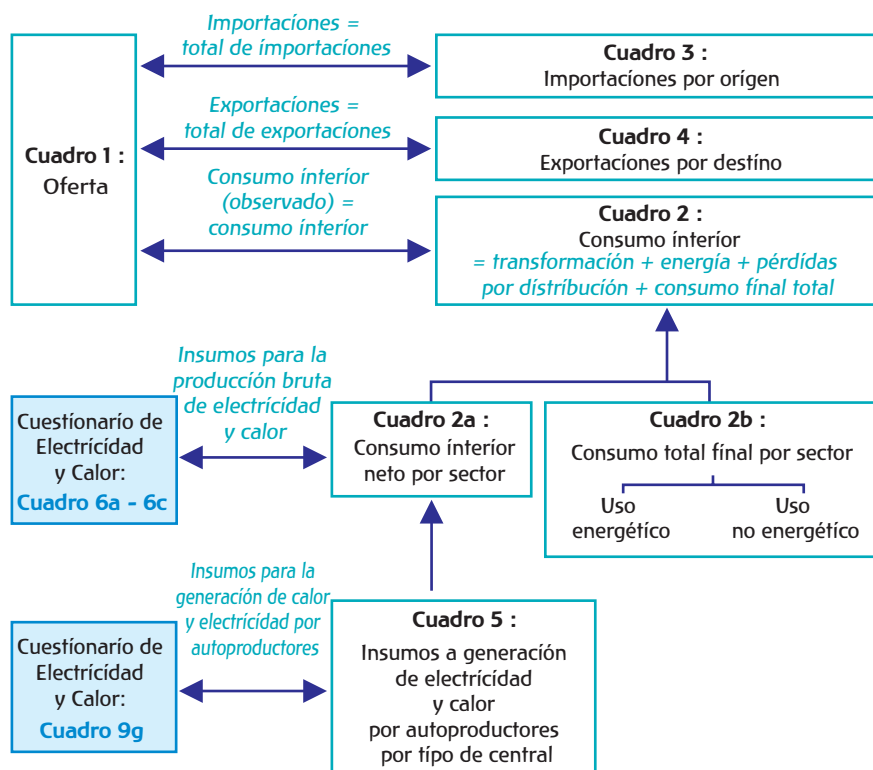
Importacíones =
total de importacíones

Cuadro 3 :
Importacíones por orígen

Exportacíones =
total de exportacíones

Cuadro 4 :
Exportacíones por destíno

Cuadro 1 :
Oferta

Consumo ínteríor
(observado) =
consumo ínteríor

Cuadro 2 :
Consumo ínteríor
= transformación + energía + pérdídas
por dístribución + consumo fínal total

Insumos para la
producción bruta
de electrícidad
y calor

Cuestíonarío de
Electrícidad
y Calor:
Cuadro 6a - 6c

Cuadro 2a :
Consumo ínteríor
neto por sector

Cuadro 2b :
Consumo total fínal por sector

Uso
energétíco

Uso
no energétíco

Insumos para la
generación de calor
y electrícidad por
autoproductores

Cuestíonarío de
Electrícidad
y Calor:
Cuadro 9g

Cuadro 5 :
Insumos a generación
de electrícidad
y calor
por autoproductores
por típo de central